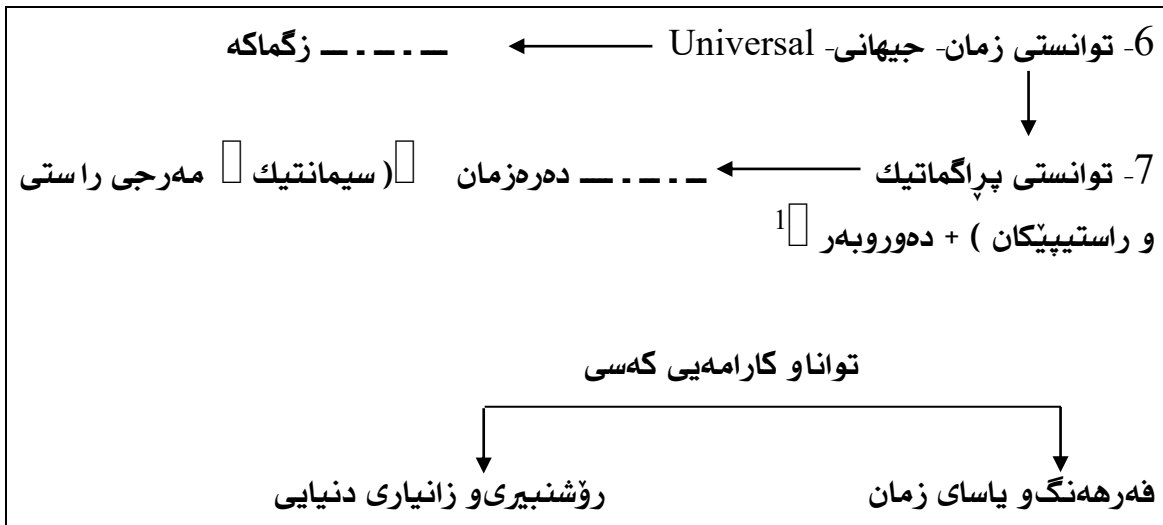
6- توانستی زمان- جیهانی- Universal ـــ ـ ـ ـ ـــ زگماکە

7- توانستی پڕاگماتیك ـــ ـ ـ ـ ـــ دەرەزمان ( سیمانتیك  مەرجی راستی و راستیپێکان ) + دەوروبەر $^1$

تواناو کارامەیی کەسی

فەرهەنگو یاسای زمان

رۆشنبیریو زانیاری دنیایی